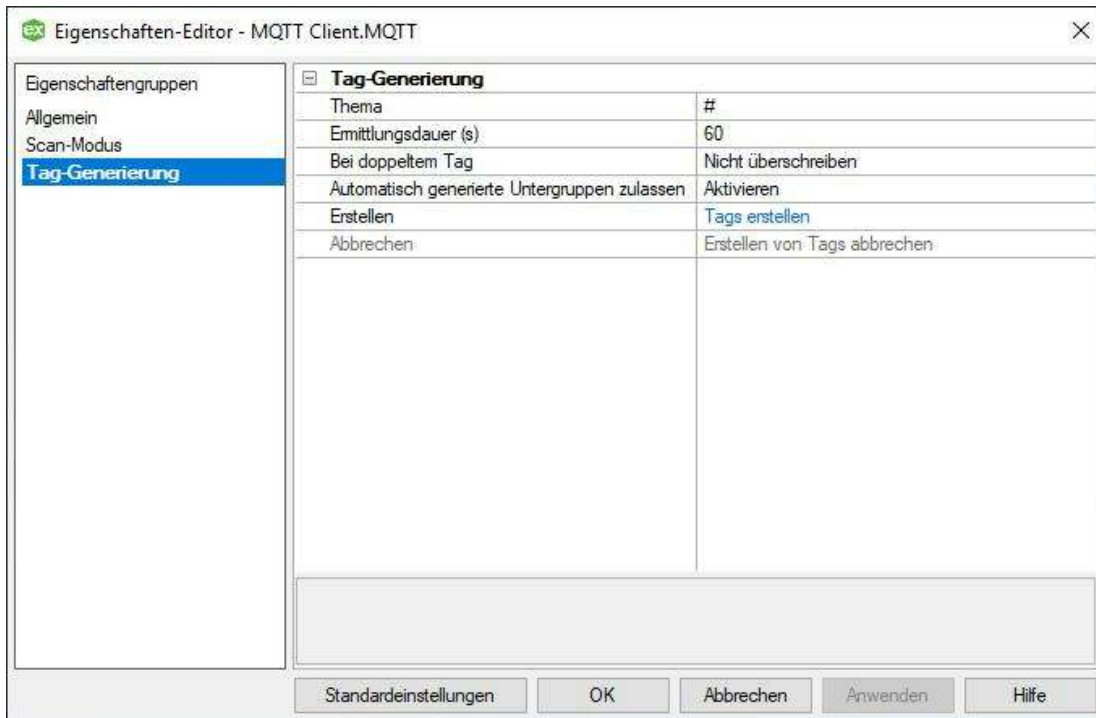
Eigenschaften-Editor - MQTT Client.MQTT

Eigenschaftengruppen
Allgemein
Scan-Modus
Tag-Generierung

⊟ Tag-Generierung

| | |
|---|---|
| Thema | # |
| Ermittlungsdauer (s) | 60 |
| Bei doppeltem Tag | Nicht überschreiben |
| Automatisch generierte Untergruppen zulassen | Aktivieren |
| Erstellen | Tags erstellen |
| Abbrechen | Erstellen von Tags abbrechen |

Standardeinstellungen | OK | Abbrechen | Anwenden | Hilfe